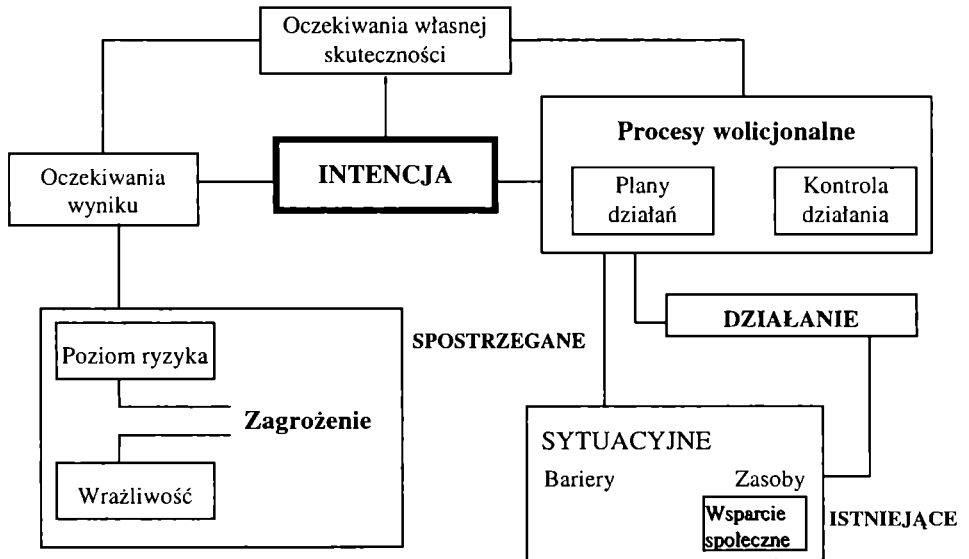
Oczekiwania własnej skuteczności

Procesy wolicjonalne

Oczekiwania wyniku

INTENCJA

Plany działań

Kontrola działania

DZIAŁANIE

SPOSTRZEGANE

Poziom ryzyka

Zagrożenie

Wrażliwość

SYTUACYJNE

Bariery

Zasoby

Wsparcie społeczne

ISTNIEJĄCE